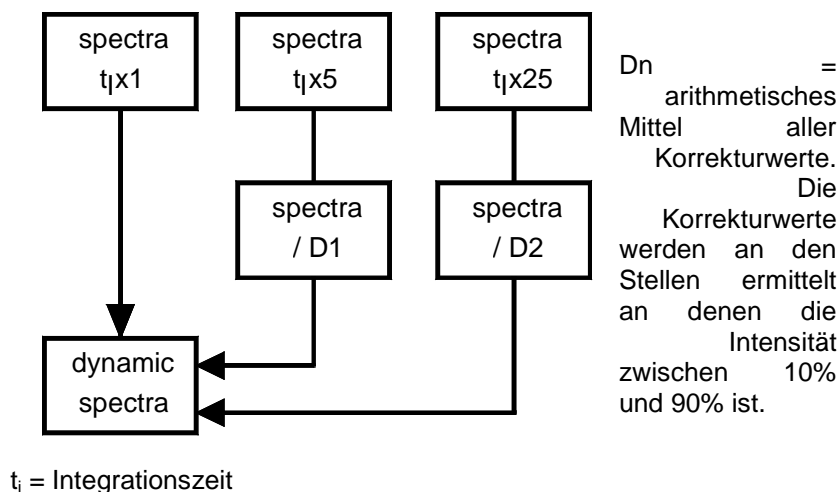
spectra
$t_I$x1

spectra
$t_I$x5

spectra
$t_I$x25

spectra
/ D1

spectra
/ D2

dynamic
spectra

Dn = arithmetisches Mittel aller Korrekturwerte. Die Korrekturwerte werden an den Stellen ermittelt an denen die Intensität zwischen 10% und 90% ist.

$t_i$ = Integrationszeit